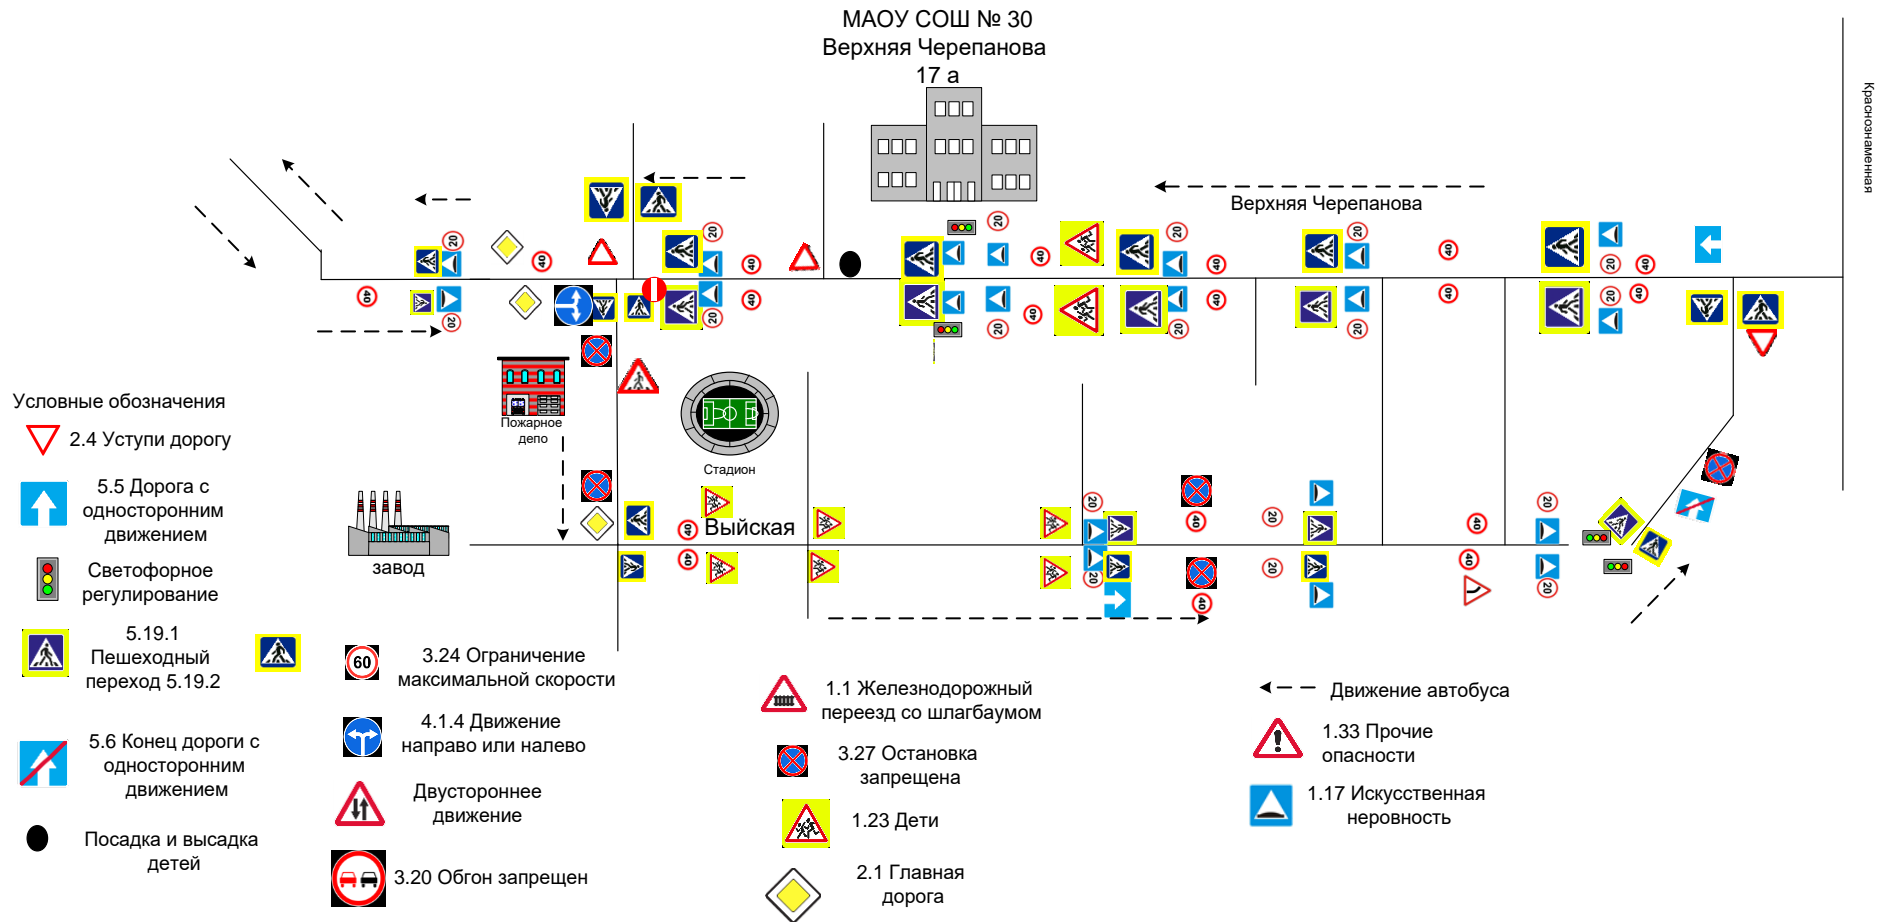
МАОУ СОШ № 30
Верхняя Черепанова
17 а

Верхняя Черепанова

Краснознаменная

Пожарное депо

Стадион

Выйская

завод

Условные обозначения

2.4 Уступи дорогу

5.5 Дорога с односторонним движением

Светофорное регулирование

5.19.1 Пешеходный переход 5.19.2

5.6 Конец дороги с односторонним движением

Посадка и высадка детей

60

3.24 Ограничение максимальной скорости

4.1.4 Движение направо или налево

Двустороннее движение

3.20 Обгон запрещен

1.1 Железнодорожный переезд со шлагбаумом

3.27 Остановка запрещена

1.23 Дети

2.1 Главная дорога

Движение автобуса

1.33 Прочие опасности

1.17 Искусственная неровность

20 40 20 40 20 40 20 40 20 40 20 40 20 40 20 40 20 40 20 40 20 40 20 40 20 40 20 40 20 40 20 40 20 40 20 40 20 40